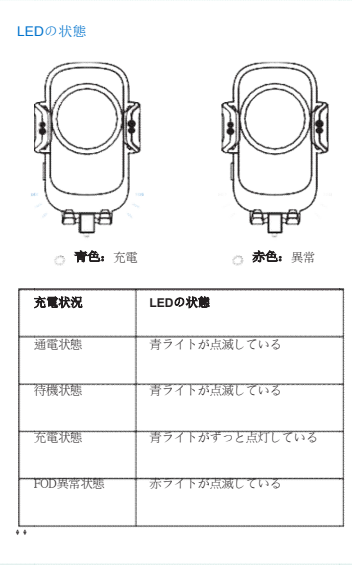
LEDの状態

青色：充電

赤色：異常

| 充電状況 | LEDの状態 |
|---|---|
| 通電状態 | 青ライトが点滅している |
| 待機状態 | 青ライトが点滅している |
| 充電状態 | 青ライトがずっと点灯している |
| FOD異常状態 | 赤ライトが点滅している |